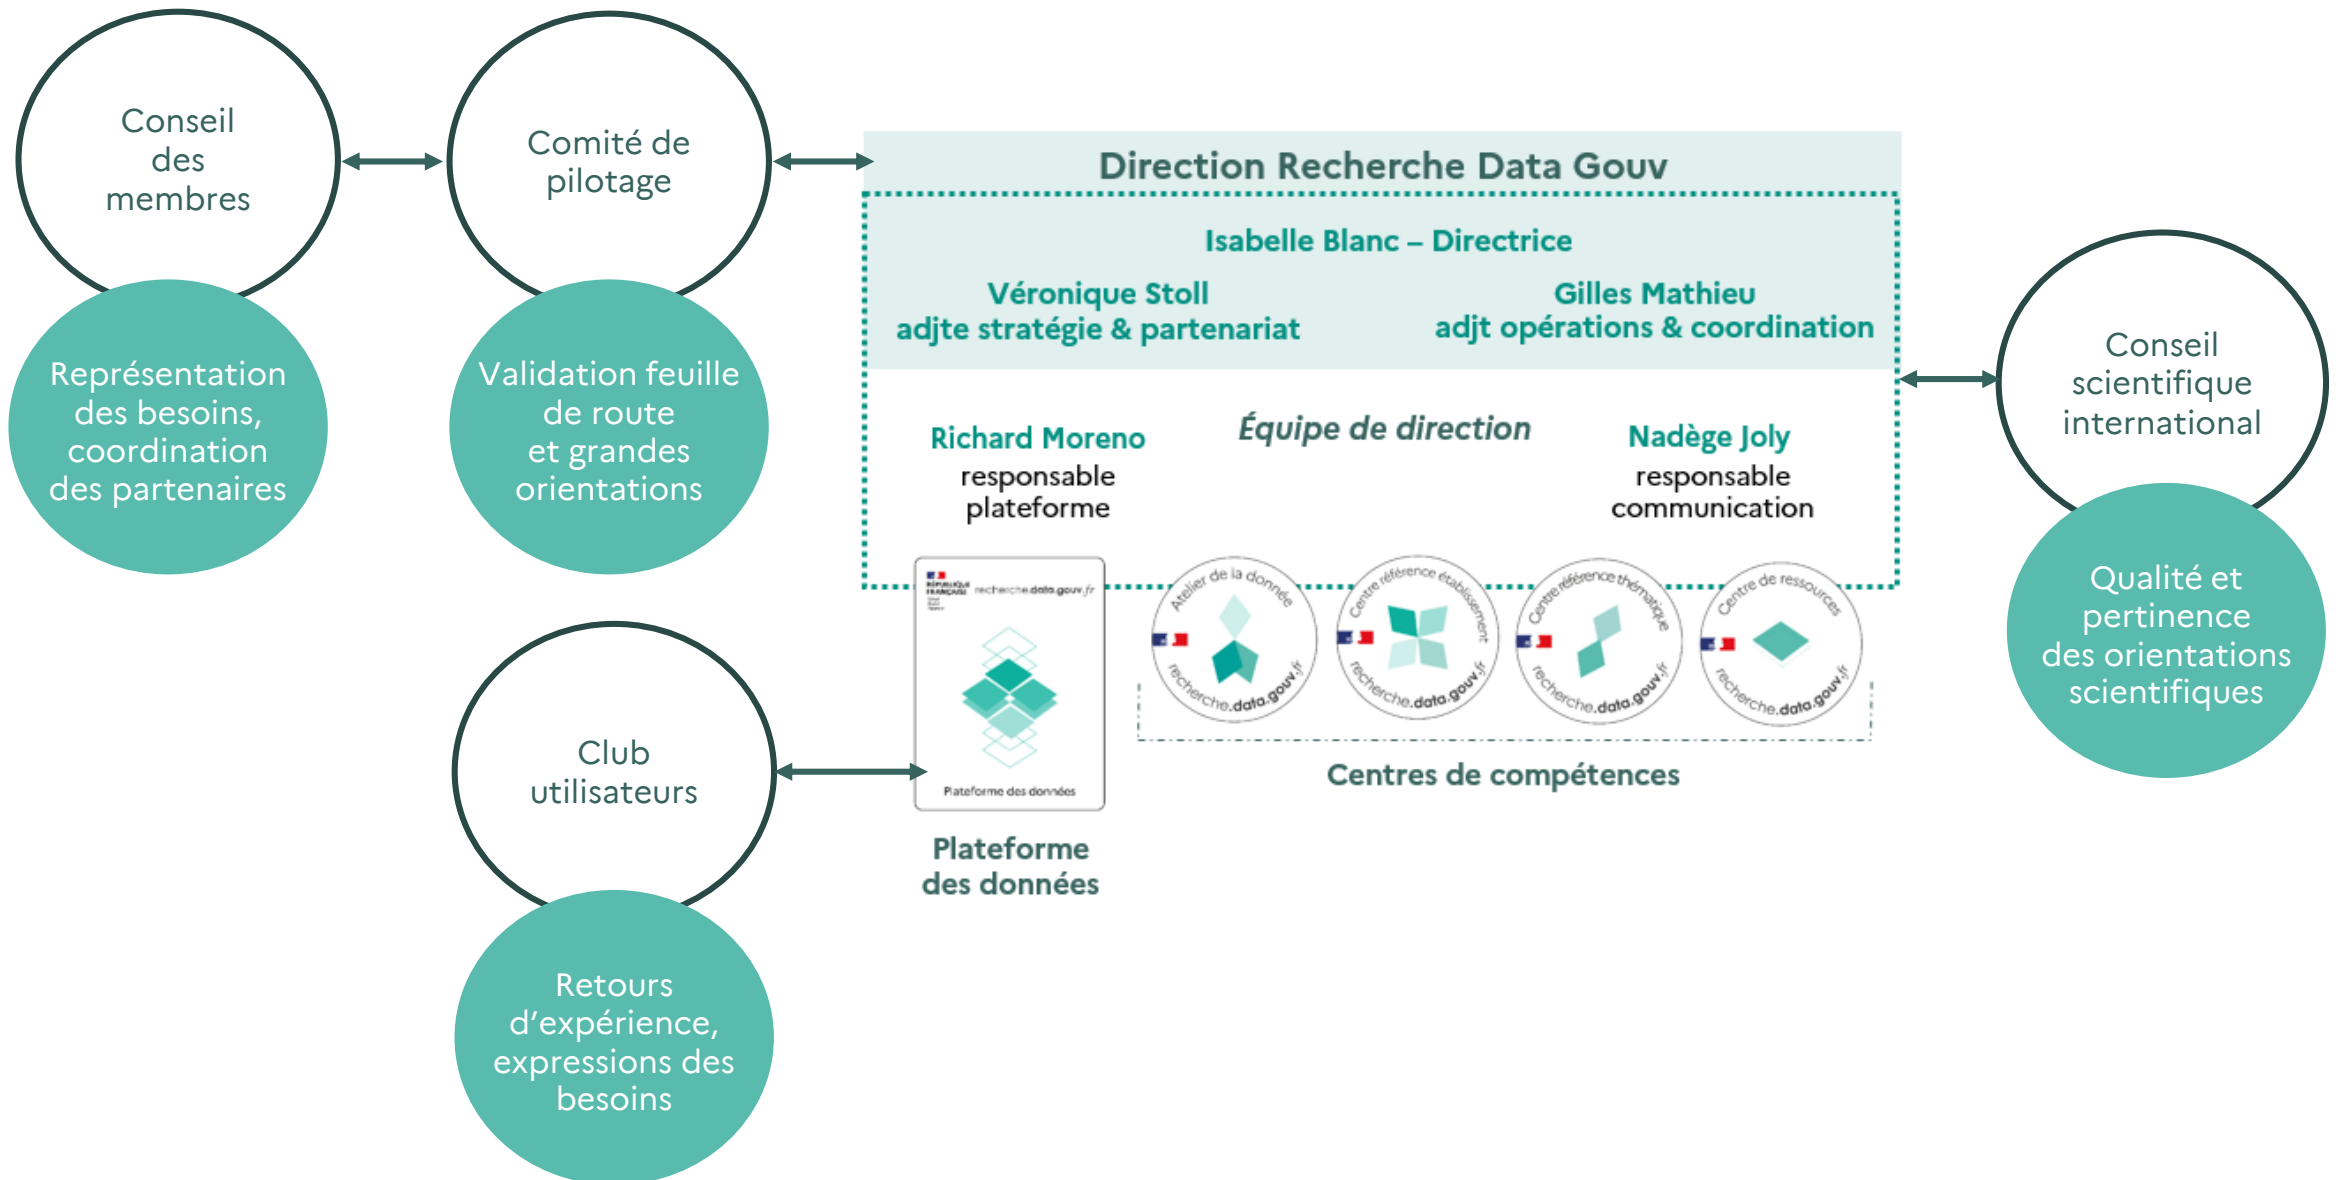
Conseil des membres

Représentation des besoins, coordination des partenaires

Comité de pilotage

Validation feuille de route et grandes orientations

Direction Recherche Data Gouv

Isabelle Blanc – Directrice

Véronique Stoll
adjte stratégie & partenariat

Gilles Mathieu
adjt opérations & coordination

Richard Moreno
responsable plateforme

Équipe de direction

Nadège Joly
responsable communication

Conseil scientifique international

Qualité et pertinence des orientations scientifiques

RÉPUBLIQUE FRANÇAISE recherche.data.gouv.fr

Plateforme des données

Atelier de la donnée recherche.data.gouv.fr

Centre référence établissement recherche.data.gouv.fr

Centre référence thématique recherche.data.gouv.fr

Centre de ressources recherche.data.gouv.fr

Centres de compétences

Club utilisateurs

Retours d'expérience, expressions des besoins

Plateforme des données